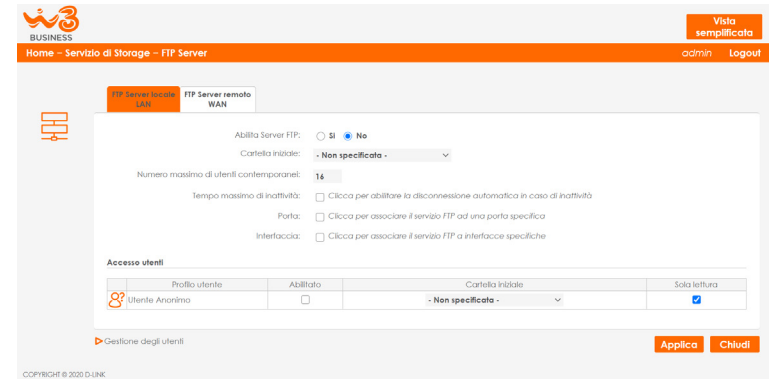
w3
BUSINESS

Vista semplificata

Home – Servizio di Storage – FTP Server

admin Logout

FTP Server locale LAN
FTP Server remoto WAN

Abilita Server FTP: Sì No

Cartella iniziale: - Non specificata -

Numero massimo di utenti contemporanei: 16

Tempo massimo di inattività: Clicca per abilitare la disconnessione automatica in caso di inattività

Porta: Clicca per associare il servizio FTP ad una porta specifica

Interfaccia: Clicca per associare il servizio FTP a interfacce specifiche

Accesso utenti

| Profilo utente | Abilitato | Cartella iniziale | Sola lettura |
|---|---|---|---|
| Utente Anonimo | ☐ | - Non specificata - | ☑ |

Gestione degli utenti

Applica Chiudi

COPYRIGHT © 2020 D-LINK